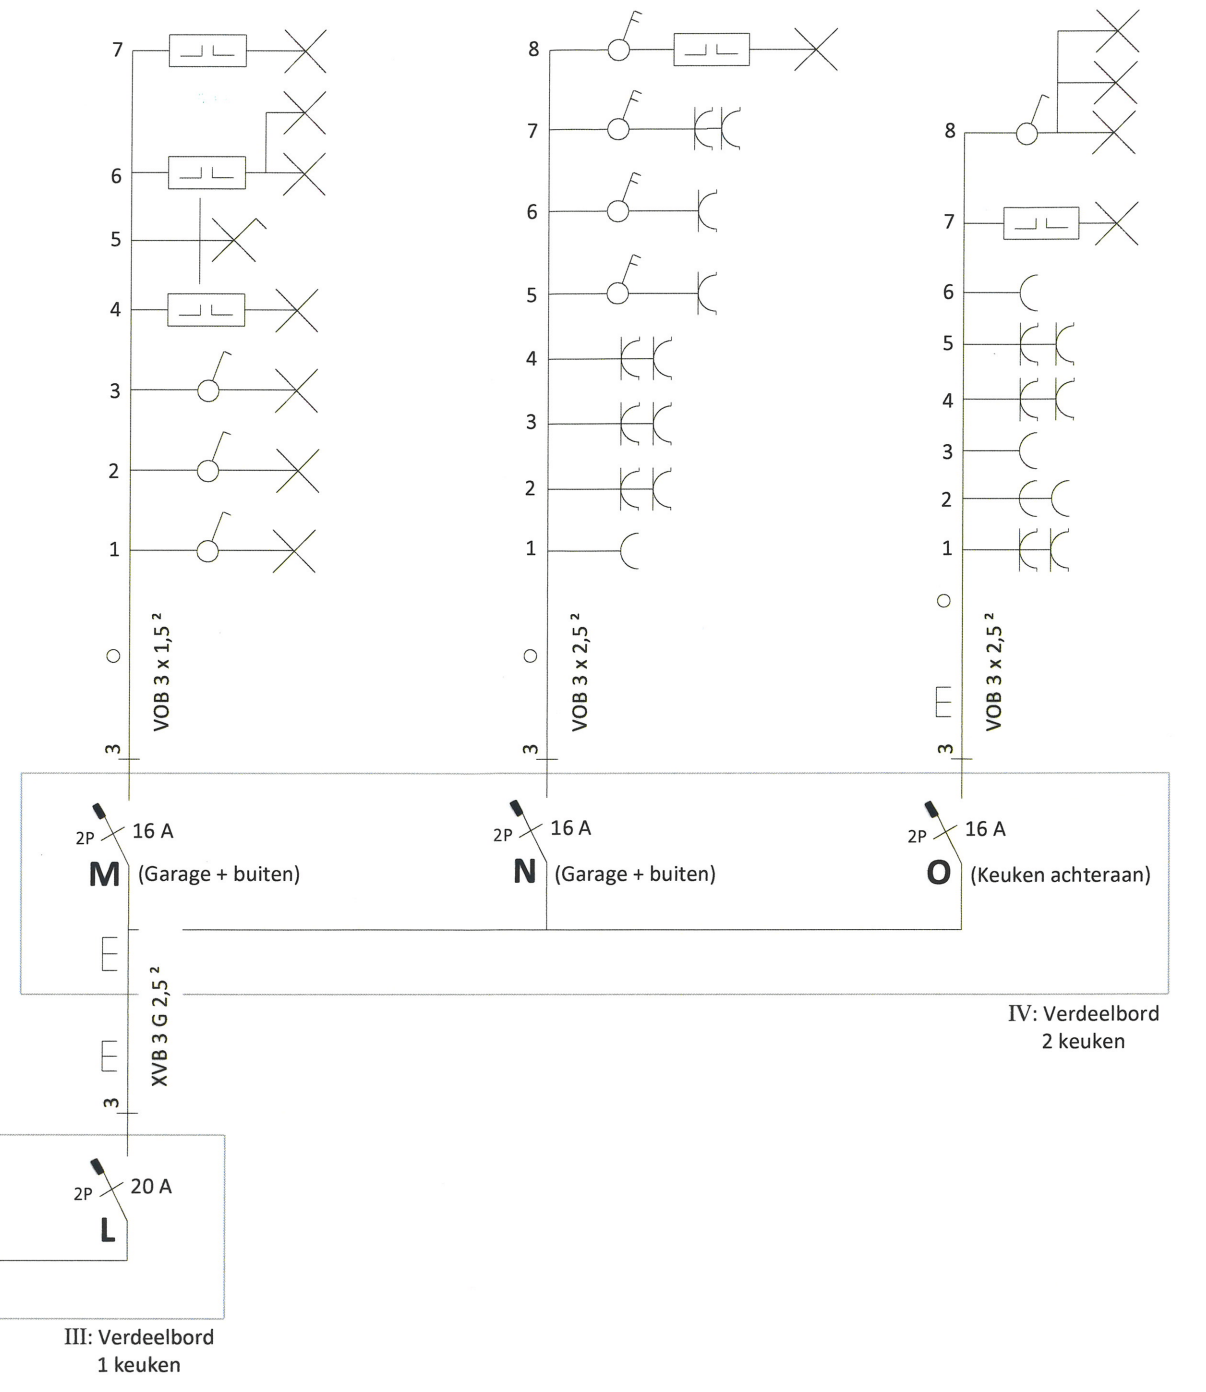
7
6
5
4
3
2
1
VOB 3 x 1,5 ²
3

8
7
6
5
4
3
2
1
VOB 3 x 2,5 ²
3

8
7
6
5
4
3
2
1
VOB 3 x 2,5 ²
3

2P 16 A
M (Garage + buiten)

2P 16 A
N (Garage + buiten)

2P 16 A
O (Keuken achteraan)

XVB 3 G 2,5 ²
3

IV: Verdeelbord
2 keuken

2P 20 A
L

III: Verdeelbord
1 keuken